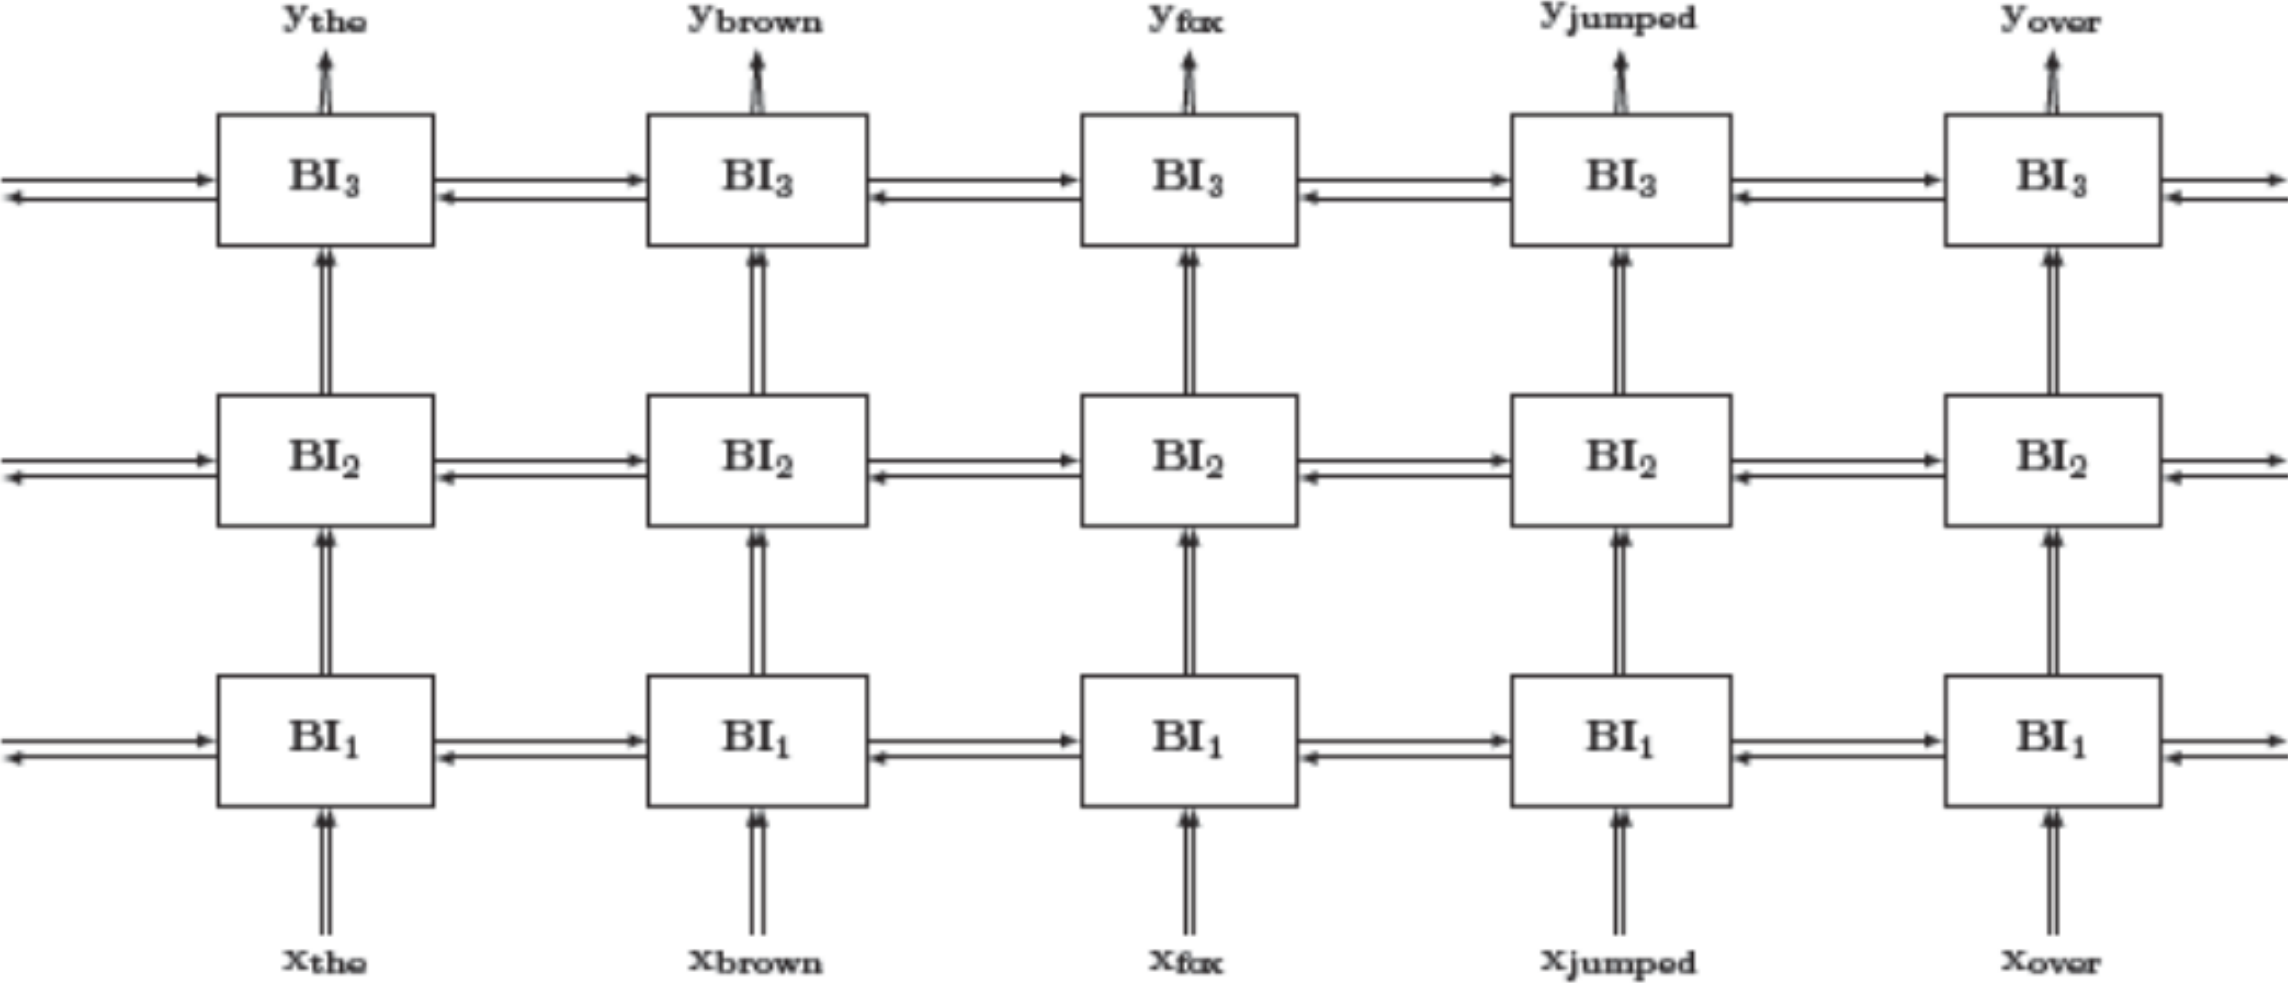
$y_{the}$ $y_{brown}$ $y_{fox}$ $y_{jumped}$ $y_{over}$

$BI_3$ $BI_3$ $BI_3$ $BI_3$ $BI_3$

$BI_2$ $BI_2$ $BI_2$ $BI_2$ $BI_2$

$BI_1$ $BI_1$ $BI_1$ $BI_1$ $BI_1$

$x_{the}$ $x_{brown}$ $x_{fox}$ $x_{jumped}$ $x_{over}$